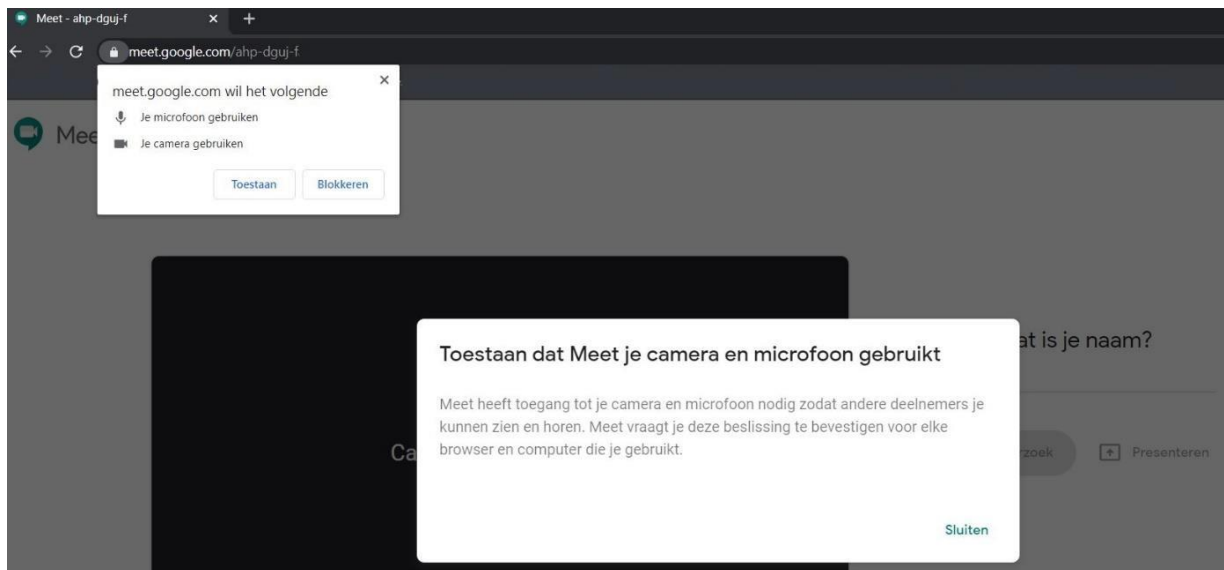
Meet - ahp-dguj-f × +

meet.google.com/ahp-dguj-f

meet.google.com wil het volgende ×

Je microfoon gebruiken

Je camera gebruiken

Toestaan Blokkeren

Mee

Ca

at is je naam?

rzoek

Presenteren

Toestaan dat Meet je camera en microfoon gebruikt

Meet heeft toegang tot je camera en microfoon nodig zodat andere deelnemers je kunnen zien en horen. Meet vraagt je deze beslissing te bevestigen voor elke browser en computer die je gebruikt.

Sluiten